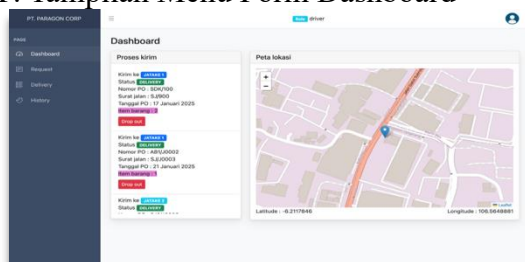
Tampilan Menu Form Dashboard

PT. PARAGON CORP

PAGE

Dashboard

Request

Delivery

History

Role driver

Dashboard

Proses kirim

Kirim ke JATAKE 1
Status DELIVERY
Nomor PO : SDK/100
Surat jalan : SJ/900
Tanggal PO : 17 Januari 2025
Item barang : 1
Drop out

Kirim ke JATAKE 1
Status DELIVERY
Nomor PO : ABYU0002
Surat jalan : SJ/J0003
Tanggal PO : 21 Januari 2025
Item barang : 1
Drop out

Kirim ke JATAKE 2
Status DELIVERY

Peta lokasi

+
−

Latitude : -6.2117646

Longitude : 106.5649881